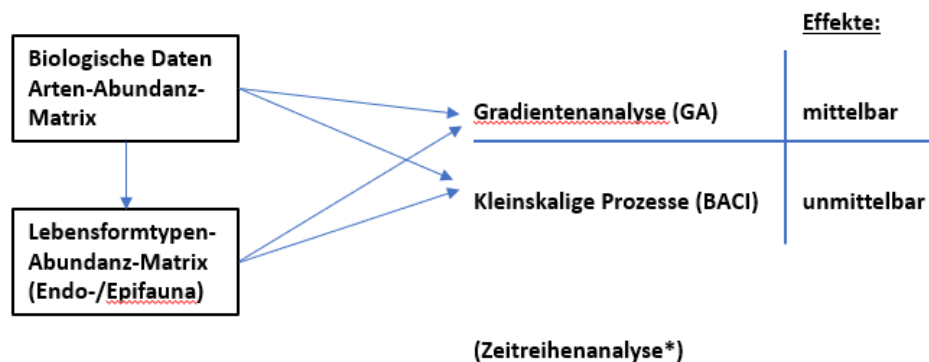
Effekte:

Biologische Daten Arten-Abundanz-Matrix

Lebensformtypen-Abundanz-Matrix (Endo-/Epifauna)

Gradientenanalyse (GA) | mittelbar

Kleinskalige Prozesse (BACI) | unmittelbar

(Zeitreihenanalyse*)